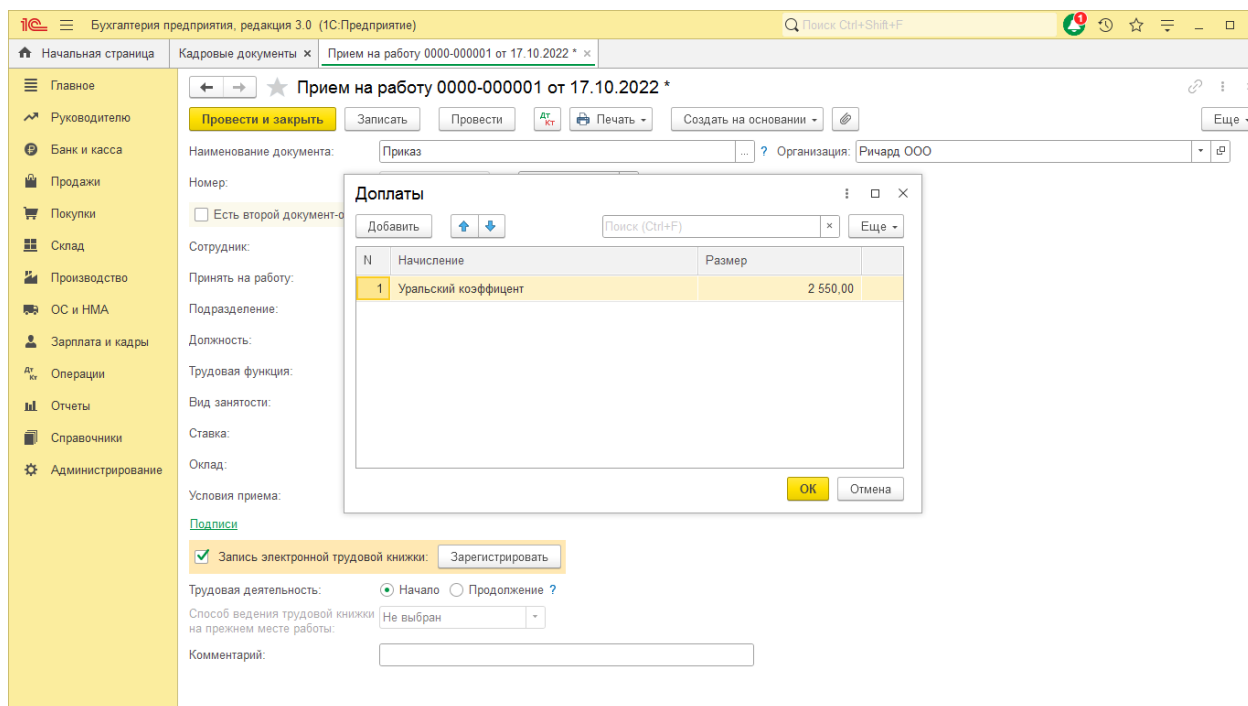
1С Бухгалтерия предприятия, редакция 3.0 (1С:Предприятие)
Поиск Ctrl+Shift+F
1

Начальная страница | Кадровые документы × | Прием на работу 0000-000001 от 17.10.2022 * ×

Главное
Руководителю
Банк и касса
Продажи
Покупки
Склад
Производство
ОС и НМА
Зарплата и кадры
Операции
Отчеты
Справочники
Администрирование

Прием на работу 0000-000001 от 17.10.2022 *

Провести и закрыть | Записать | Провести | Дт Кт | Печать | Создать на основании | Еще

Наименование документа: Приказ ... ? Организация: Ричард ООО
Номер:
Есть второй документ-о
Сотрудник:
Принять на работу:
Подразделение:
Должность:
Трудовая функция:
Вид занятости:
Ставка:
Оклад:
Условия приема:
Подписи
Запись электронной трудовой книжки: Зарегистрировать
Трудовая деятельность: Начало Продолжение ?
Способ ведения трудовой книжки на прежнем месте работы: Не выбран
Комментарий:

Доплаты
Добавить | Поиск (Ctrl+F) × | Еще

| N | Начисление | Размер |
|---|---|---|
| 1 | Уральский коэффициент | 2 550,00 |

ОК | Отмена